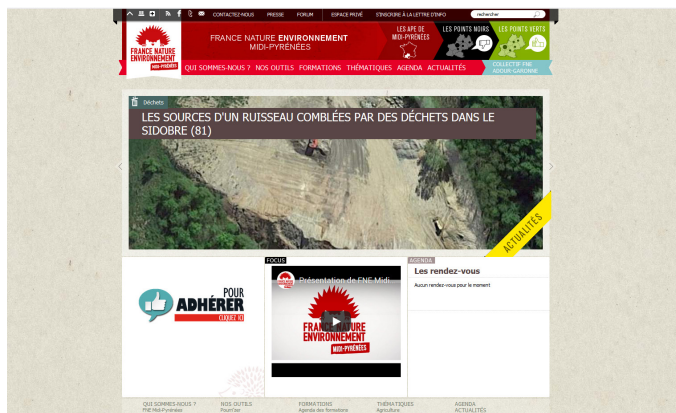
CONTACTEZ-NOUS PRESSE FORUM ESPACE PRIVÉ S'INSCRIRE À LA LETTRE D'INFO rechercher

FRANCE NATURE ENVIRONNEMENT MIDI-PYRÉNÉES

FRANCE NATURE ENVIRONNEMENT MIDI-PYRÉNÉES

LES APE DE MIDI-PYRÉNÉES

LES POINTS NOIRS

LES POINTS VERTS

QUI SOMMES-NOUS ? NOS OUTILS FORMATIONS THÉMATIQUES AGENDA ACTUALITÉS

COLLECTIF FNE ADOUR GARONNE

Déchets

LES SOURCES D'UN RUISSEAU COMBLÉES PAR DES DÉCHETS DANS LE SIDOBRE (81)

ACTUALITÉS

POUR ADHÉRER CLIQUEZ ICI

FOCUS

Présentation de FNE Midi-

FRANCE NATURE ENVIRONNEMENT MIDI-PYRÉNÉES

AGENDA

Les rendez-vous

Aucun rendez-vous pour le moment

QUI SOMMES-NOUS ? FNE Midi-Pyrénées

NOS OUTILS Nous'Ap

FORMATIONS Agenda des formations

THÉMATIQUES Agriculture

AGENDA ACTUALITÉS